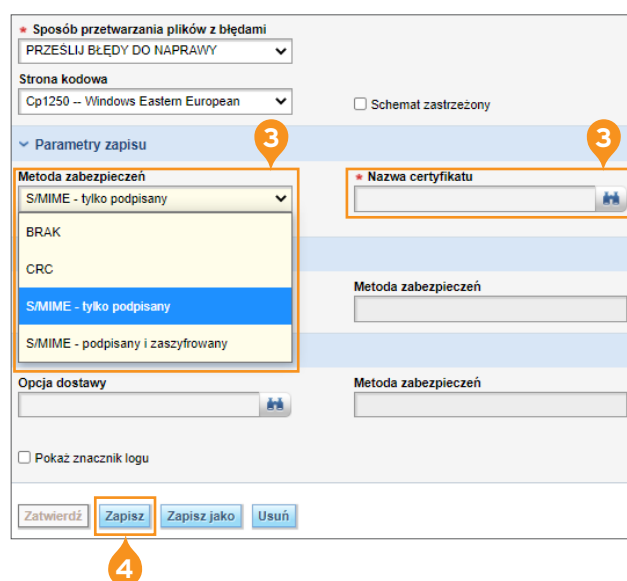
* Sposób przetwarzania plików z błędami
PRZEŚLIJ BŁĘDY DO NAPRAWY

Strona kodowa
Cp1250 -- Windows Eastern European

Schemat zastrzeżony

Parametry zapisu

3

3

Metoda zabezpieczeń
S/MIME - tylko podpisany

BRAK
CRC
S/MIME - tylko podpisany
S/MIME - podpisany i zaszyfrowany

* Nazwa certyfikatu

Metoda zabezpieczeń

Opcja dostawy

Metoda zabezpieczeń

Pokaż znacznik logu

Zatwierdź
Zapisz
Zapisz jako
Usuń

4